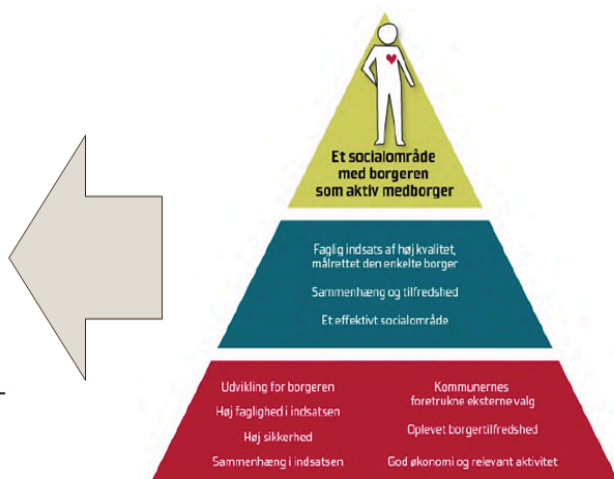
Et socialområde med borgeren som aktiv medborger

Faglig indsats af høj kvalitet, målrettet den enkelte borger

Sammenhæng og tilfredshed

Et effektivt socialområde

Udvikling for borgeren

Høj faglighed i indsatsen

Høj sikkerhed

Sammenhæng i indsatsen

Kommunernes foretrukne eksterne valg

Oplevet borgertilfredshed

God økonomi og relevant aktivitet